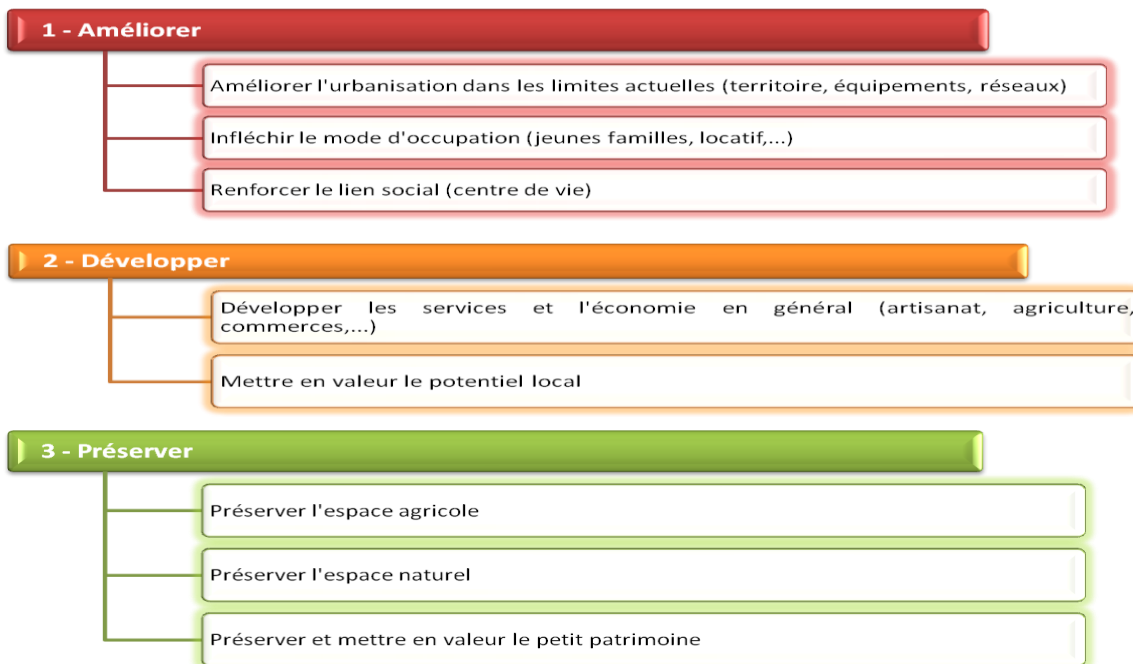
1 - Améliorer

Améliorer l'urbanisation dans les limites actuelles (territoire, équipements, réseaux)

Infléchir le mode d'occupation (jeunes familles, locatif,...)

Renforcer le lien social (centre de vie)

2 - Développer

Développer les services et l'économie en général (artisanat, agriculture, commerces,...)

Mettre en valeur le potentiel local

3 - Préserver

Préserver l'espace agricole

Préserver l'espace naturel

Préserver et mettre en valeur le petit patrimoine